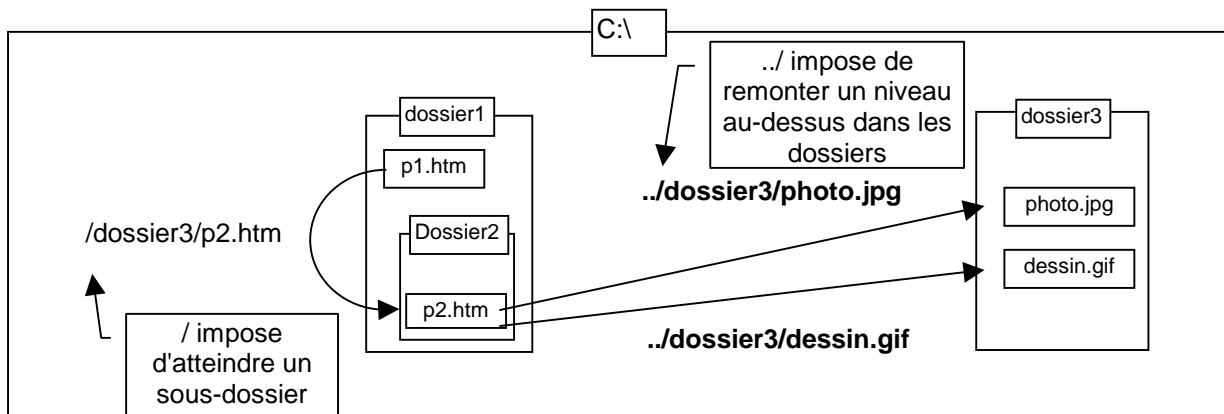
C:\

../ impose de remonter un niveau au-dessus dans les dossiers

dossier1

p1.htm

Dossier2

p2.htm

dossier3

photo.jpg

dessin.gif

../dossier3/photo.jpg

/dossier3/p2.htm

../dossier3/dessin.gif

/ impose d'atteindre un sous-dossier